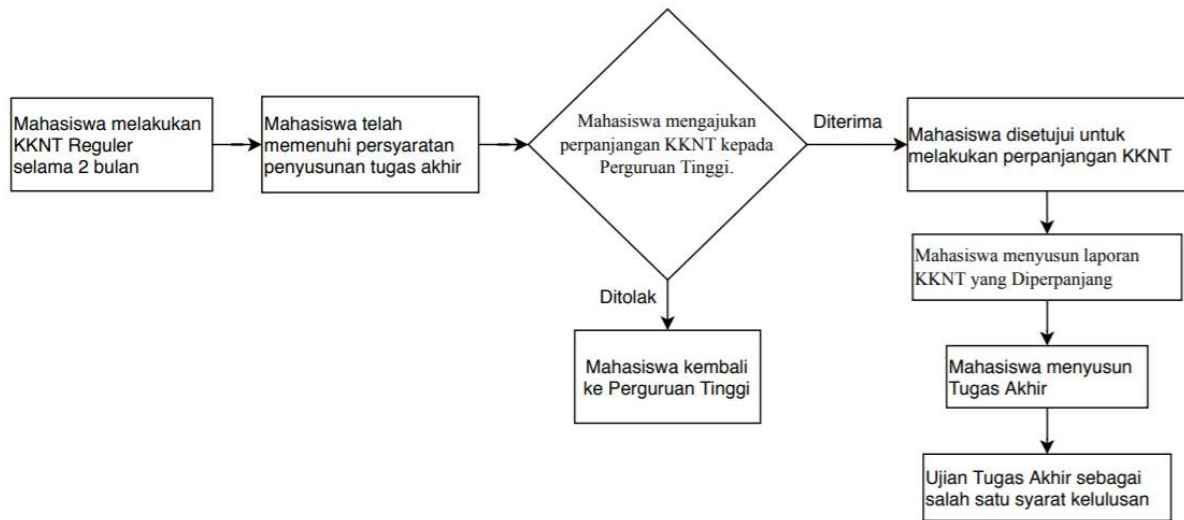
Mahasiswa melakukan KKNT Reguler selama 2 bulan

Mahasiswa telah memenuhi persyaratan penyusunan tugas akhir

Mahasiswa mengajukan perpanjangan KKNT kepada Perguruan Tinggi.

Diterima

Mahasiswa disetujui untuk melakukan perpanjangan KKNT

Ditolak

Mahasiswa kembali ke Perguruan Tinggi

Mahasiswa menyusun laporan KKNT yang Diperpanjang

Mahasiswa menyusun Tugas Akhir

Ujian Tugas Akhir sebagai salah satu syarat kelulusan